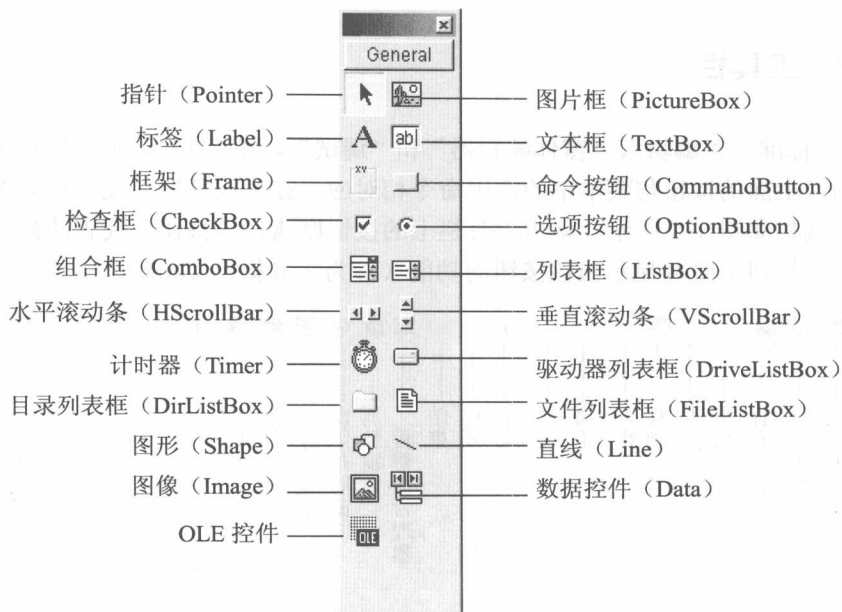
General

指针（Pointer）
图片框（PictureBox）
标签（Label）
A
ab|
文本框（TextBox）
框架（Frame）
xv
命令按钮（CommandButton）
检查框（CheckBox）
选项按钮（OptionButton）
组合框（ComboBox）
列表框（ListBox）
水平滚动条（HScrollBar）
垂直滚动条（VScrollBar）
计时器（Timer）
驱动器列表框（DriveListBox）
目录列表框（DirListBox）
文件列表框（FileListBox）
图形（Shape）
直线（Line）
图像（Image）
数据控件（Data）
OLE 控件
OLE